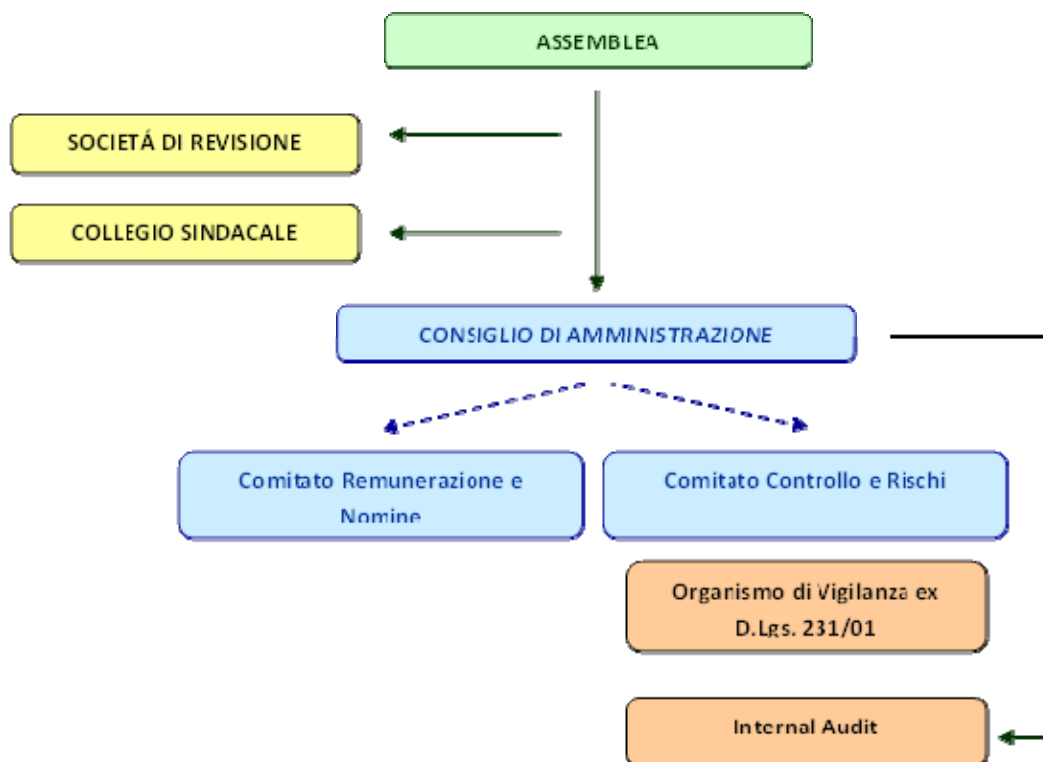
ASSEMBLEA

SOCIETÁ DI REVISIONE

COLLEGIO SINDACALE

CONSIGLIO DI AMMINISTRAZIONE

Comitato Remunerazione e Nomine

Comitato Controllo e Rischi

Orgarismo di Vigilanza ex D.Lgs. 231/01

Internal Audit